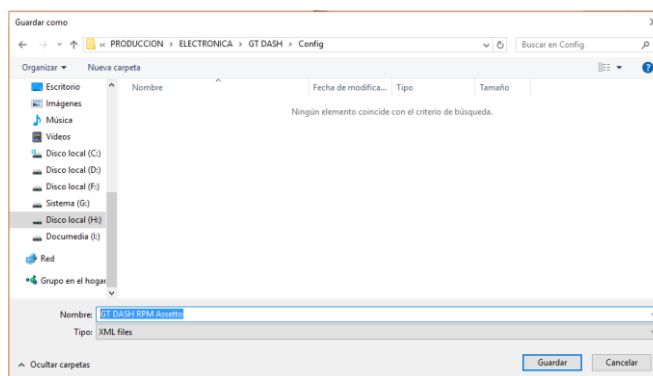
Guardar como

« PRODUCCION › ELECTRONICA › GT DASH › Config

Buscar en Config

Organizar ▾ Nueva carpeta

Escritorio
Imágenes
Música
Vídeos
Disco local (C:)
Disco local (D:)
Disco local (F:)
Sistema (G:)
Disco local (H:)
Documedia (I:)
Red
Grupo en el hogar

Nombre | Fecha de modifica... | Tipo | Tamaño

Ningún elemento coincide con el criterio de búsqueda.

Nombre: GT DASH RPM Assetto

Tipo: XML files

^ Ocultar carpetas

Guardar Cancelar